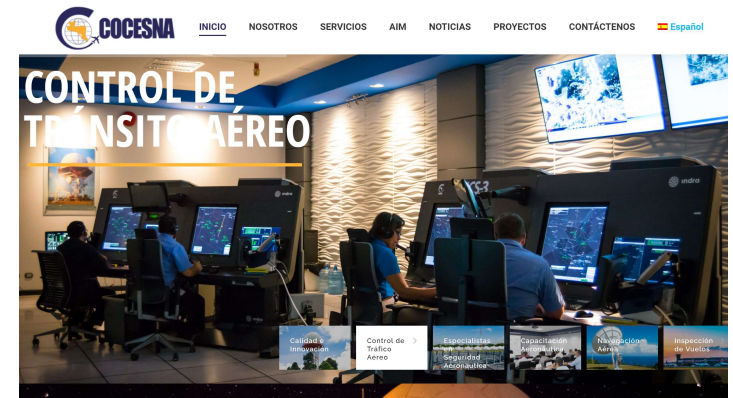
COCESNA

INICIO NOSOTROS SERVICIOS AIM NOTICIAS PROYECTOS CONTÁCTENOS Español

CONTROL DE TRÁNSITO AÉREO

indra

indra

Calidad e Innovación

Control de Tráfico Aéreo

Especialistas Seguridad Aeronáutica

Capacitación Aeronáutica

Navegación Aérea

Inspección de Vuelos